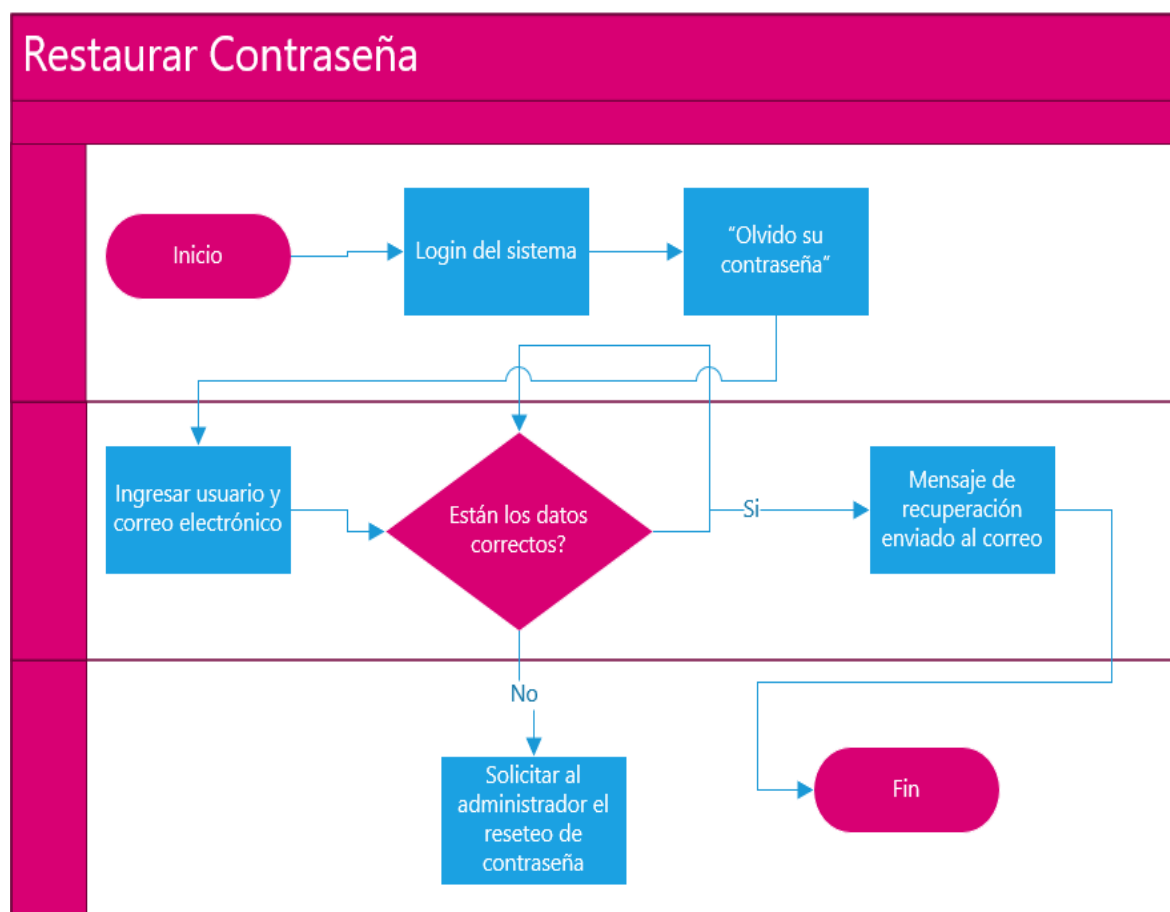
Restaurar Contraseña

Inicio

Login del sistema

“Olvido su contraseña”

Ingresar usuario y correo electrónico

Están los datos correctos?

Si

Mensaje de recuperación enviado al correo

No

Solicitar al administrador el reseteo de contraseña

Fin